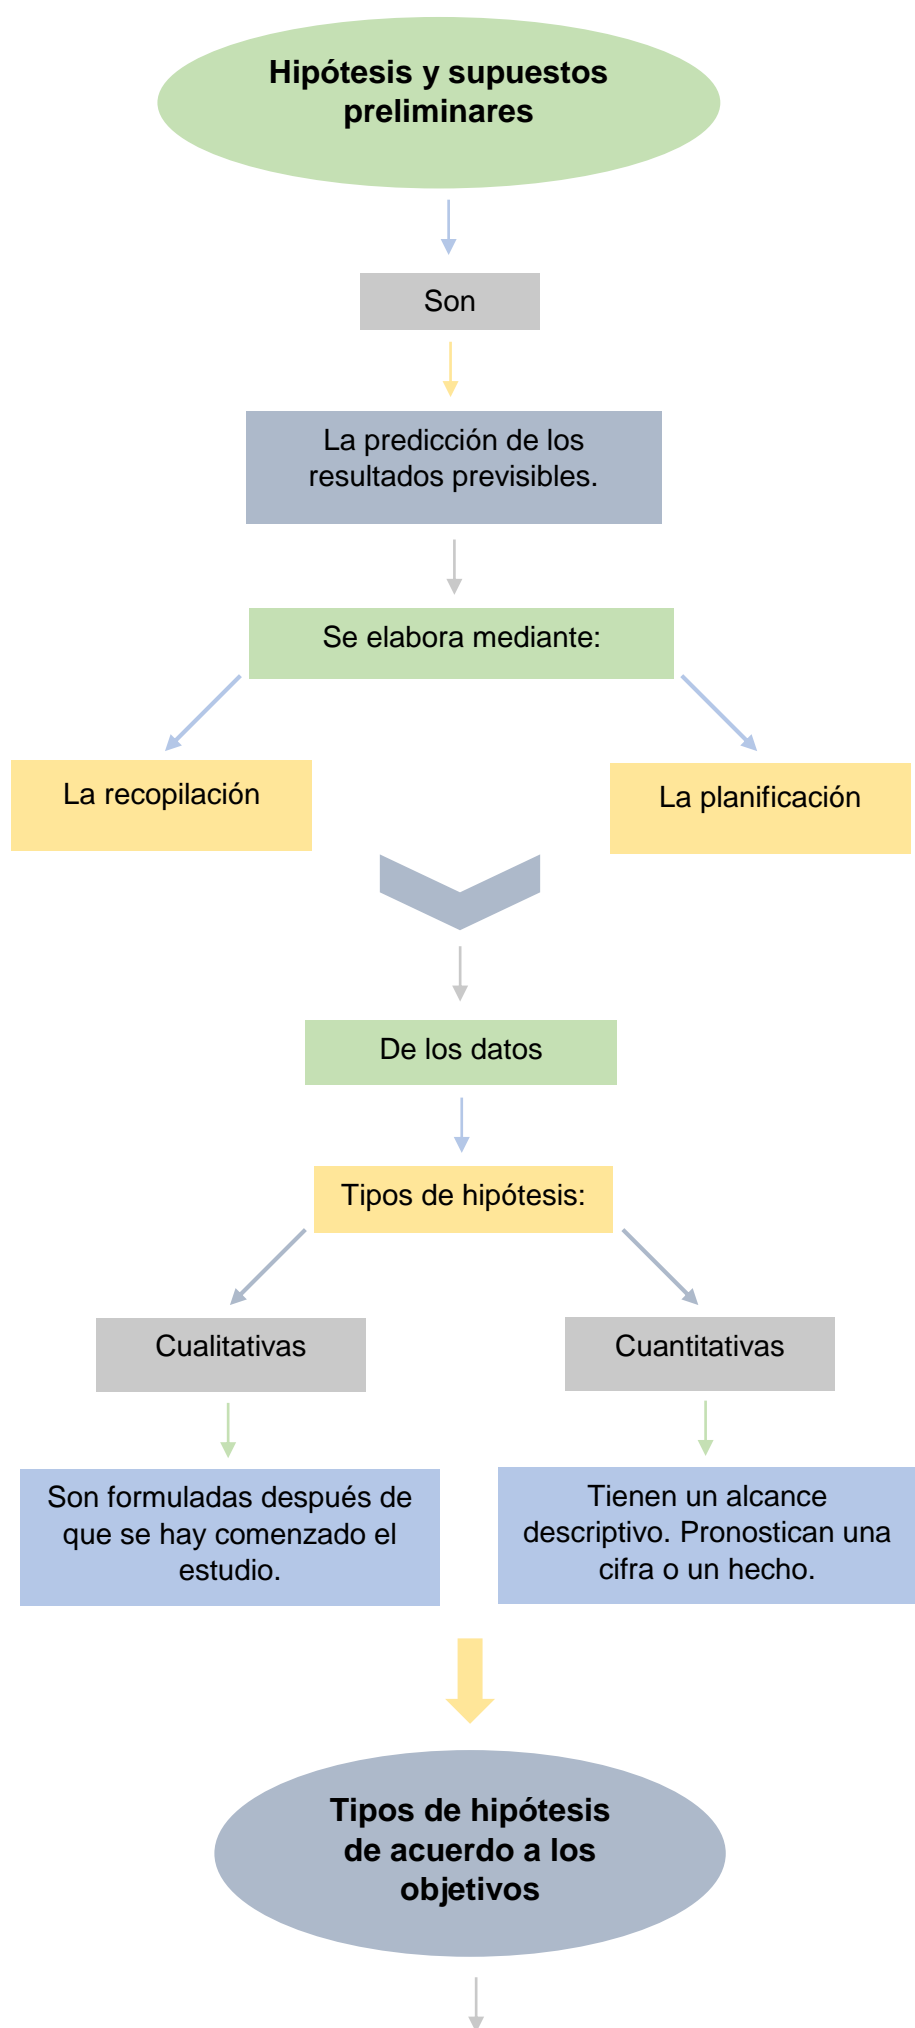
Hipótesis y supuestos preliminares

Son

La predicción de los resultados previsibles.

Se elabora mediante:

La recopilación

La planificación

De los datos

Tipos de hipótesis:

Cualitativas

Cuantitativas

Son formuladas después de que se hay comenzado el estudio.

Tienen un alcance descriptivo. Pronostican una cifra o un hecho.

Tipos de hipótesis de acuerdo a los objetivos